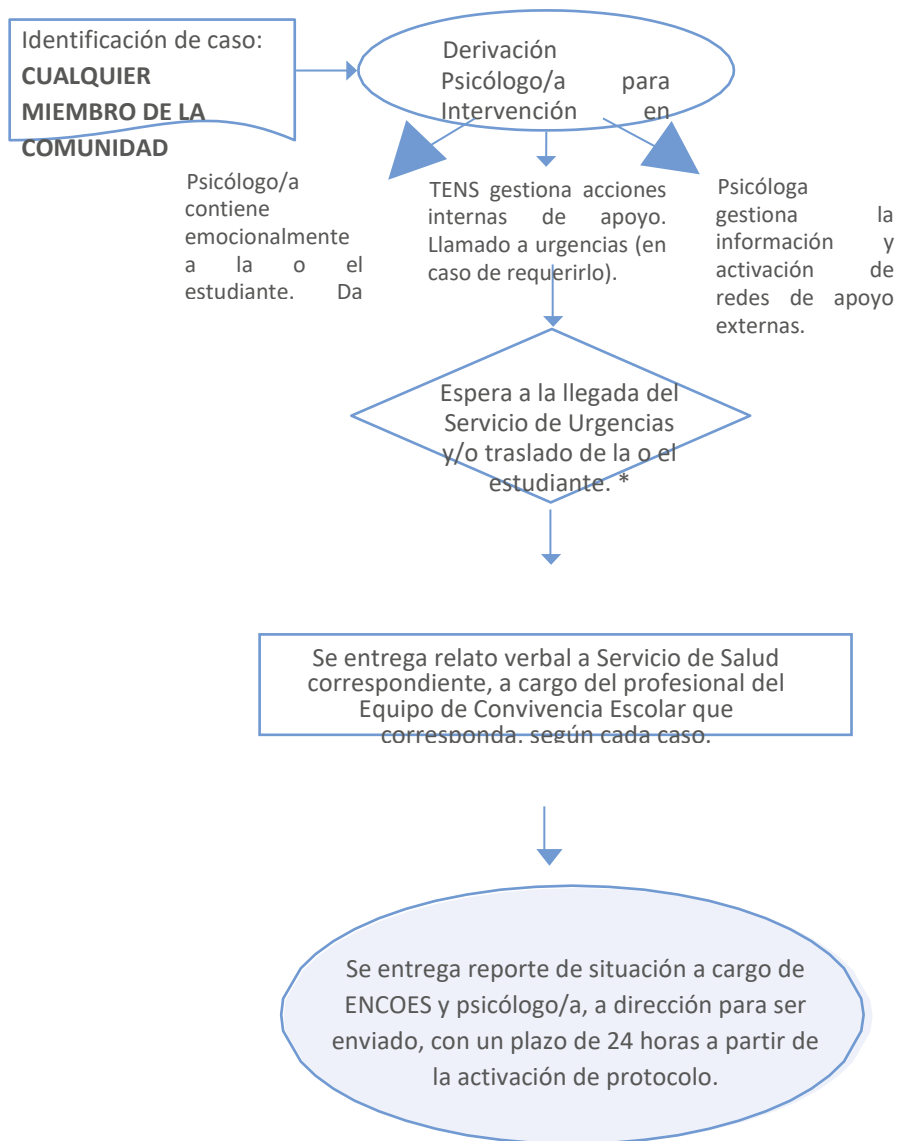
Identificación de caso: **CUALQUIER MIEMBRO DE LA COMUNIDAD**

Derivación Psicólogo/a para Intervención en

Psicólogo/a contiene emocionalmente a la o el estudiante. Da

TENS gestiona acciones internas de apoyo. Llamado a urgencias (en caso de requerirlo).

Psicóloga gestiona la información y activación de redes de apoyo externas.

Espera a la llegada del Servicio de Urgencias y/o traslado de la o el estudiante. *

Se entrega relato verbal a Servicio de Salud correspondiente, a cargo del profesional del Equipo de Convivencia Escolar que corresponda, según cada caso.

Se entrega reporte de situación a cargo de ENCOES y psicólogo/a, a dirección para ser enviado, con un plazo de 24 horas a partir de la activación de protocolo.